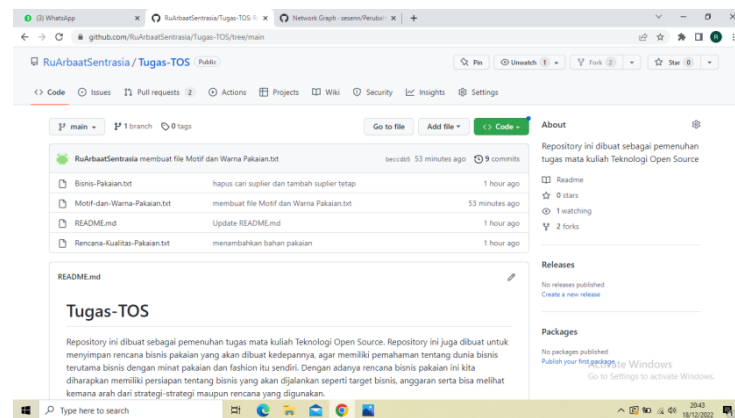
(3) WhatsApp × RuArbaatSentrasia/Tugas-TOS × Network Graph · sesenn/Perubah × +

github.com/RuArbaatSentrasia/Tugas-TOS/tree/main

RuArbaatSentrasia / Tugas-TOS Public

Pin Unwatch 1 Fork 2 Star 0

Code Issues Pull requests 2 Actions Projects Wiki Security Insights Settings

main 1 branch 0 tags Go to file Add file Code

RuArbaatSentrasia membuat file Motif dan Warna Pakaian.txt beccdb5 53 minutes ago 9 commits

| | | |
|---|---|---|
| Bisnis-Pakaian.txt | hapus cari suplier dan tambah suplier tetap | 1 hour ago |
| Motif-dan-Warna-Pakaian.txt | membuat file Motif dan Warna Pakaian.txt | 53 minutes ago |
| README.md | Update README.md | 1 hour ago |
| Rencana-Kualitas-Pakaian.txt | menambahkan bahan pakaian | 1 hour ago |

README.md

Tugas-TOS

Repository ini dibuat sebagai pemenuhan tugas mata kuliah Teknologi Open Source. Repository ini juga dibuat untuk menyimpan rencana bisnis pakaian yang akan dibuat kedepannya, agar memiliki pemahaman tentang dunia bisnis terutama bisnis dengan minat pakaian dan fashion itu sendiri. Dengan adanya rencana bisnis pakaian ini kita diharapkan memiliki persiapan tentang bisnis yang akan dijalankan seperti target bisnis, anggaran serta bisa melihat kemana arah dari strategi-strategi maupun rencana yang digunakan.

About

Repository ini dibuat sebagai pemenuhan tugas mata kuliah Teknologi Open Source

Readme
0 stars
1 watching
2 forks

Releases

No releases published
Create a new release

Packages

No packages published
Publish your first package

Activate Windows
Go to Settings to activate Windows.

Type here to search

20:43
18/12/2022